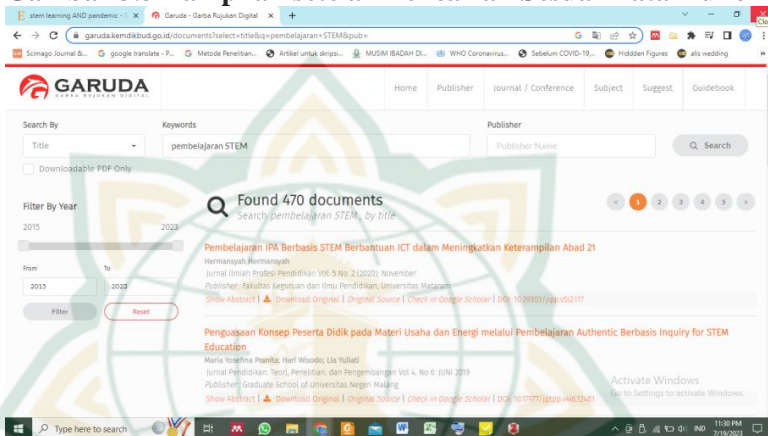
stem learning AND pandemic - × Garuda - Garba Rujukan Digital ×

garuda.kemdikbud.go.id/documents?select=title&q=pembelajaran+STEM&pub=

Scimago Journal &... google translate - P... Metode Penelitian... Artikel untuk skripsi... MUSIM IBADAH DI... WHO Coronavirus... Sebelum COVID-19,... Hiddden Figures alis wedding

GARUDA
GARBA RUJUKAN DIGITAL

Home Publisher Journal / Conference Subject Suggest Guidebook

Search By
Title

Keywords
pembelajaran STEM

Publisher
Publisher Name

Search

Downloadable PDF Only

Found 470 documents
Search pembelajaran STEM , by title

1 2 3 4 5

Filter By Year
2015 2023

From 2015
To 2023

Filter Reset

Pembelajaran IPA Berbasis STEM Berbantuan ICT dalam Meningkatkan Keterampilan Abad 21
Hermansyah Hermansyah
Jurnal Ilmiah Profesi Pendidikan Vol 5 No 2 (2020): November
Publisher : Fakultas Keguruan dan Ilmu Pendidikan, Universitas Mataram
Show Abstract | Download Original | Original Source | Check in Google Scholar | DOI: 10.29303/jipp.v5i2.117

Penguasaan Konsep Peserta Didik pada Materi Usaha dan Energi melalui Pembelajaran Authentic Berbasis Inquiry for STEM Education
Maria Yosefina Pranita; Hari Wisodo; Lia Yuliati
Jurnal Pendidikan: Teori, Penelitian, dan Pengembangan Vol 4, No 6: JUNI 2019
Publisher : Graduate School of Universitas Negeri Malang
Show Abstract | Download Original | Original Source | Check in Google Scholar | DOI: 10.17977/jptpp.v4i6.12481

Activate Windows
Go to Settings to activate Windows.

Type here to search

IND 11:30 PM 7/19/2023